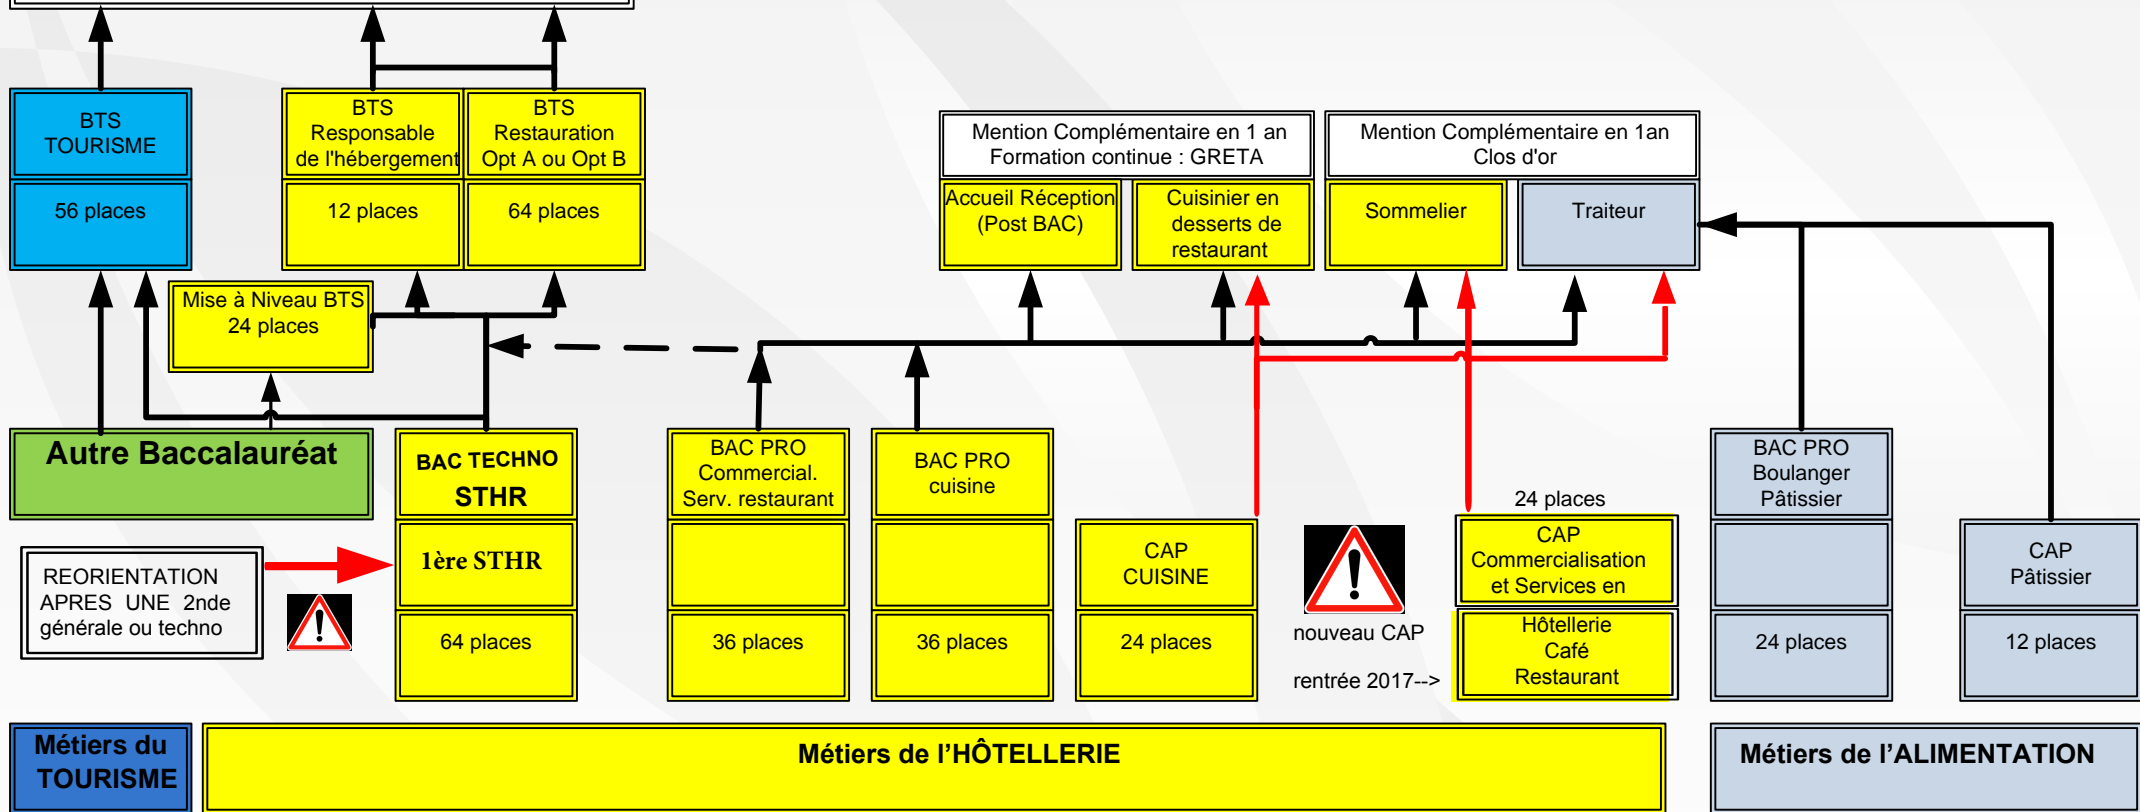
BTS TOURISME

56 places

BTS Responsable de l'hébergement

12 places

BTS Restauration Opt A ou Opt B

64 places

Mention Complémentaire en 1 an Formation continue : GRETA

Accueil Réception (Post BAC)

Cuisinier en desserts de restaurant

Mention Complémentaire en 1an Clos d'or

Sommelier

Traiteur

Mise à Niveau BTS 24 places

Autre Baccalauréat

BAC TECHNO STHR

1ère STHR

64 places

BAC PRO Commercial. Serv. restaurant

36 places

BAC PRO cuisine

36 places

CAP CUISINE

24 places

nouveau CAP

rentrée 2017-->

24 places

CAP Commercialisation et Services en

Hôtellerie Café Restaurant

BAC PRO Boulanger Pâtissier

24 places

CAP Pâtissier

12 places

REORIENTATION APRES UNE 2nde générale ou techno

Métiers du TOURISME

Métiers de l'HÔTELLERIE

Métiers de l'ALIMENTATION